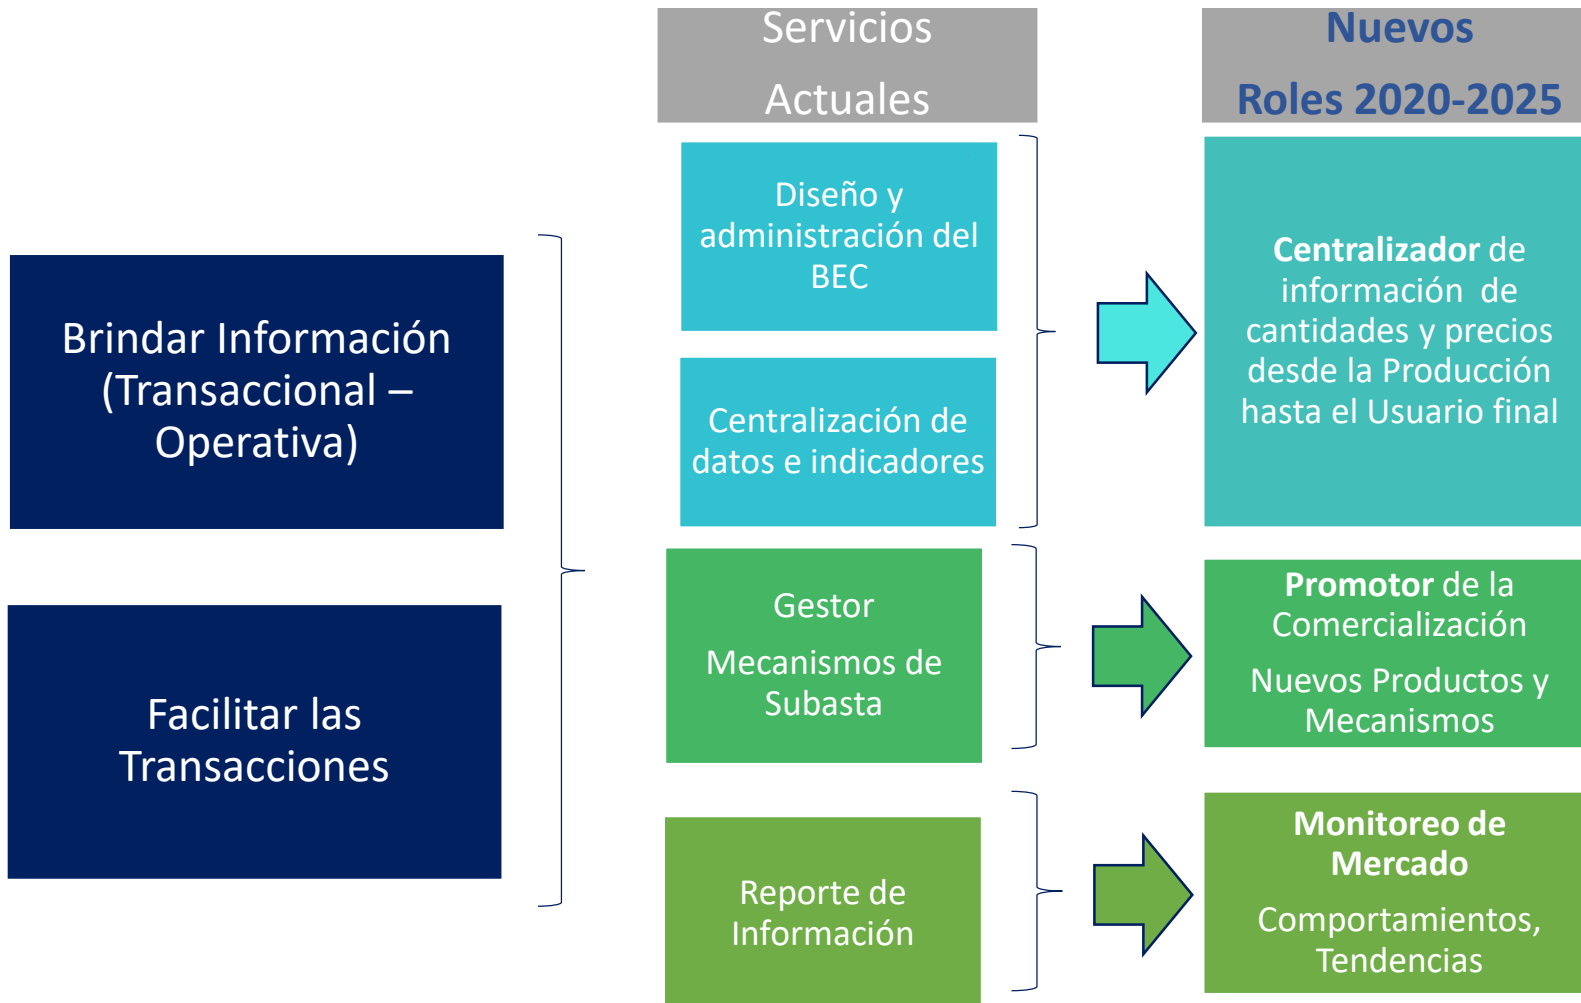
Servicios Actuales

Nuevos Roles 2020-2025

Brindar Información (Transaccional – Operativa)

Facilitar las Transacciones

Diseño y administración del BEC

Centralización de datos e indicadores

Centralizador de información de cantidades y precios desde la Producción hasta el Usuario final

Gestor

Mecanismos de Subasta

Promotor de la Comercialización

Nuevos Productos y Mecanismos

Reporte de Información

Monitoreo de Mercado

Comportamientos, Tendencias